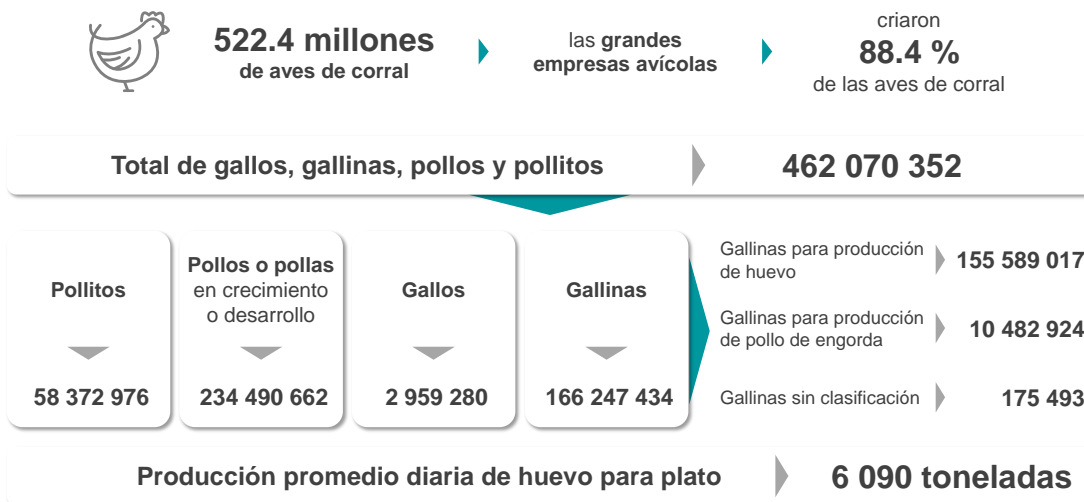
522.4 millones
de aves de corral

las grandes empresas avícolas

criaron
88.4 %
de las aves de corral

Total de gallos, gallinas, pollos y pollitos

462 070 352

| Pollitos | Pollos o pollas en crecimiento o desarrollo | Gallos | Gallinas |
|---|---|---|---|
| 58 372 976 | 234 490 662 | 2 959 280 | 166 247 434 |

Gallinas para producción de huevo 155 589 017

Gallinas para producción de pollo de engorda 10 482 924

Gallinas sin clasificación 175 493

Producción promedio diaria de huevo para plato

6 090 toneladas